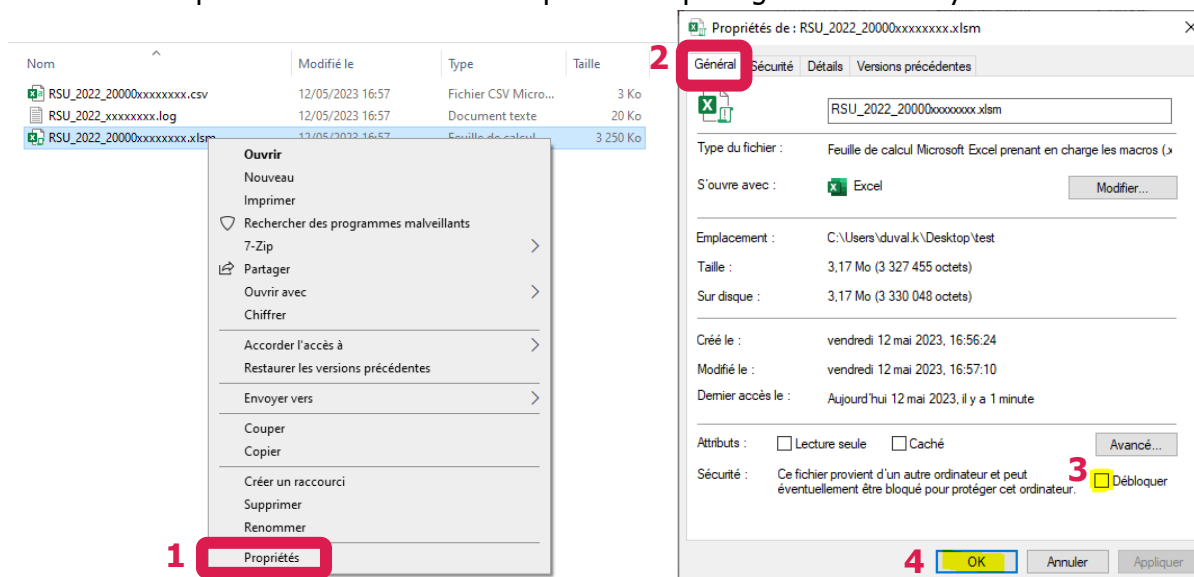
| Nom | Modifié le | Type | Taille |
|---|---|---|---|
| RSU_2022_20000xxxxxxxx.csv | 12/05/2023 16:57 | Fichier CSV Micro... | 3 Ko |
| RSU_2022_xxxxxxxx.log | 12/05/2023 16:57 | Document texte | 20 Ko |
| RSU_2022_20000xxxxxxxx.xlsm | 12/05/2023 16:57 | Feuille de calcul | 3 250 Ko |

Ouvrir
Nouveau
Imprimer
Rechercher des programmes malveillants
7-Zip
Partager
Ouvrir avec
Chiffrer
Accorder l'accès à
Restaurer les versions précédentes
Envoyer vers
Couper
Copier
Créer un raccourci
Supprimer
Renommer
1 Propriétés

Propriétés de : RSU_2022_20000xxxxxxxx.xlsm
2 Général | Sécurité | Détails | Versions précédentes

RSU_2022_20000xxxxxxxx.xlsm

Type du fichier : Feuille de calcul Microsoft Excel prenant en charge les macros (.x
S'ouvre avec : Excel Modifier...

Emplacement : C:\Users\duval.k\Desktop\test
Taille : 3,17 Mo (3 327 455 octets)
Sur disque : 3,17 Mo (3 330 048 octets)

Créé le : vendredi 12 mai 2023, 16:56:24
Modifié le : vendredi 12 mai 2023, 16:57:10
Dernier accès le : Aujourd'hui 12 mai 2023, il y a 1 minute

Attributs : Lecture seule Caché Avancé...

Sécurité : Ce fichier provient d'un autre ordinateur et peut éventuellement être bloqué pour protéger cet ordinateur. 3 Débloquer

4 OK Annuler Appliquer